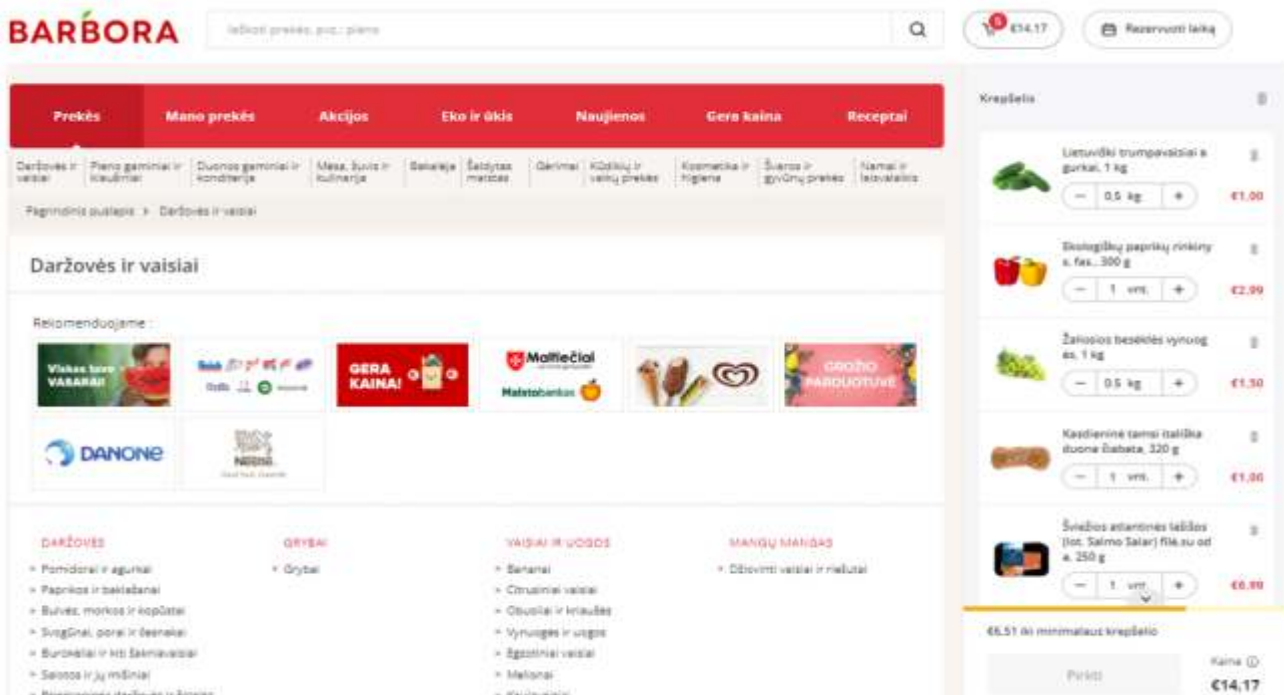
BARBORA

Ieškoti prekės, pvz.: pieno

5 €14.17

Rezervuoti laiką

Prekės | Mano prekės | Akcijos | Eko ir ūkis | Naujienos | Gera kaina | Receptai

Daržovės ir vaisiai | Pieno gaminiai ir kiaušiniai | Duonos gaminiai ir konditerija | Mėsa, žuvis ir kulinarija | Bakalėja | Šaldytas maistas | Gėrimai | Kūdikių ir vaikų prekės | Kosmetika ir higiena | Švaros ir gyvūnų prekės | Namai ir laisvalaikis

Pagrindinis puslapis > Daržovės ir vaisiai

Daržovės ir vaisiai

Rekomenduojame :

Viskas tavo VASARAI!

GERA KAINA!

Maltiečiai

Maisto bankas

GROŽIO PARDUOTUVĖ

DANONE

Nestlé

DARŽOVĖS
Pomidorai ir agurkai
Paprikos ir baklažanai
Bulvės, morkos ir kopūstai
Svogūnai, porai ir česnakai
Burokėliai ir kiti šakniavaisiai
Salotos ir jų mišiniai
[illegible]

GRYBAI
Grybai

VAISIAI IR UOGOS
Bananai
Citrusiniai vaisiai
Obuoliai ir kriaušės
Vynuogės ir uogos
Egzotiniai vaisiai
Melionai
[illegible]

MANGŲ MANGAS
Džiovinti vaisiai ir riešutai

Krepšelis

Lietuviški trumpavaisiai agurkai, 1 kg
0.5 kg
€1.00

Ekologiškų paprikų rinkinys, fas., 300 g
1 vnt.
€2.99

Žaliosios beseklės vynuogės, 1 kg
0.5 kg
€1.50

Kasdieninė tamsi itališka duona Ciabata, 320 g
1 vnt.
€1.00

Šviežios atlantinės lašišos (lot. Salmo Salar) filė su oda, 250 g
1 vnt.
€6.99

€6.51 iki minimalaus krepšelio

Pirkti

Kaina
€14.17